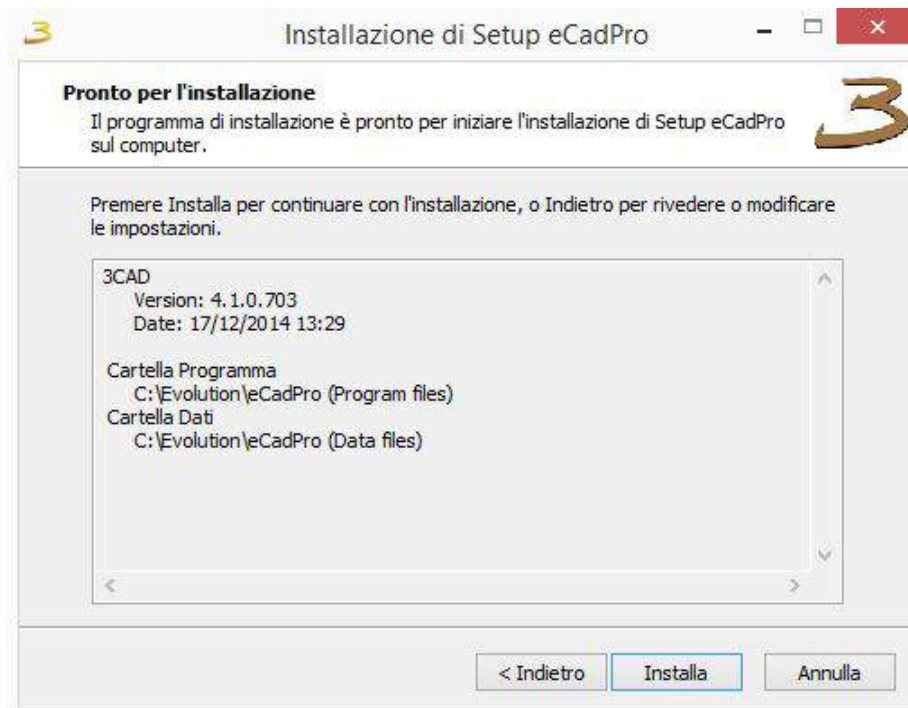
Installazione di Setup eCadPro

Pronto per l'installazione
Il programma di installazione è pronto per iniziare l'installazione di Setup eCadPro sul computer.

Premere Installa per continuare con l'installazione, o Indietro per rivedere o modificare le impostazioni.

3CAD
Version: 4.1.0.703
Date: 17/12/2014 13:29

Cartella Programma
C:\Evolution\eCadPro (Program files)
Cartella Dati
C:\Evolution\eCadPro (Data files)

< Indietro
Installa
Annulla